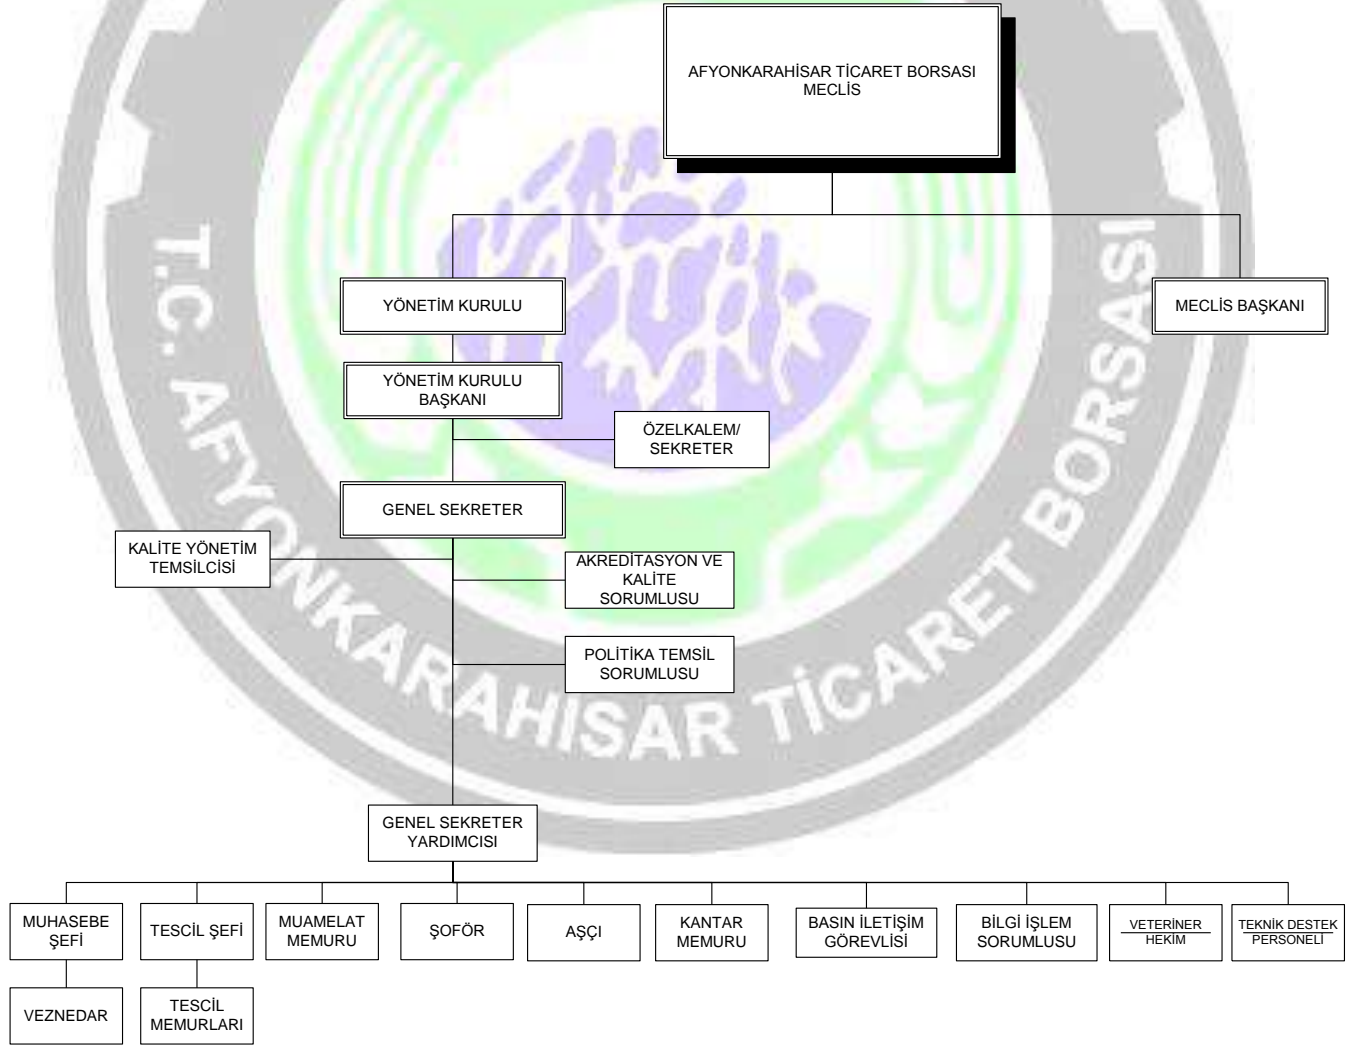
AFYONKARAHİSAR TİCARET BORSASI MECLİS

YÖNETİM KURULU

MECLİS BAŞKANI

YÖNETİM KURULU BAŞKANI

ÖZELKALEM/ SEKRETER

GENEL SEKRETER

KALİTE YÖNETİM TEMSİLCİSİ

AKREDİTASYON VE KALİTE SORUMLUSU

POLİTİKA TEMSİL SORUMLUSU

GENEL SEKRETER YARDIMCISI

MUHASEBE ŞEFİ

TESCİL ŞEFİ

MUAMELAT MEMURU

ŞOFÖR

AŞÇI

KANTAR MEMURU

BASIN İLETİŞİM GÖREVLİSİ

BİLGİ İŞLEM SORUMLUSU

VETERİNER HEKİM

TEKNİK DESTEK PERSONELİ

VEZNEDAR

TESCİL MEMURLARI

T.C. AFYONKARAHİSAR TİCARET BORSASI